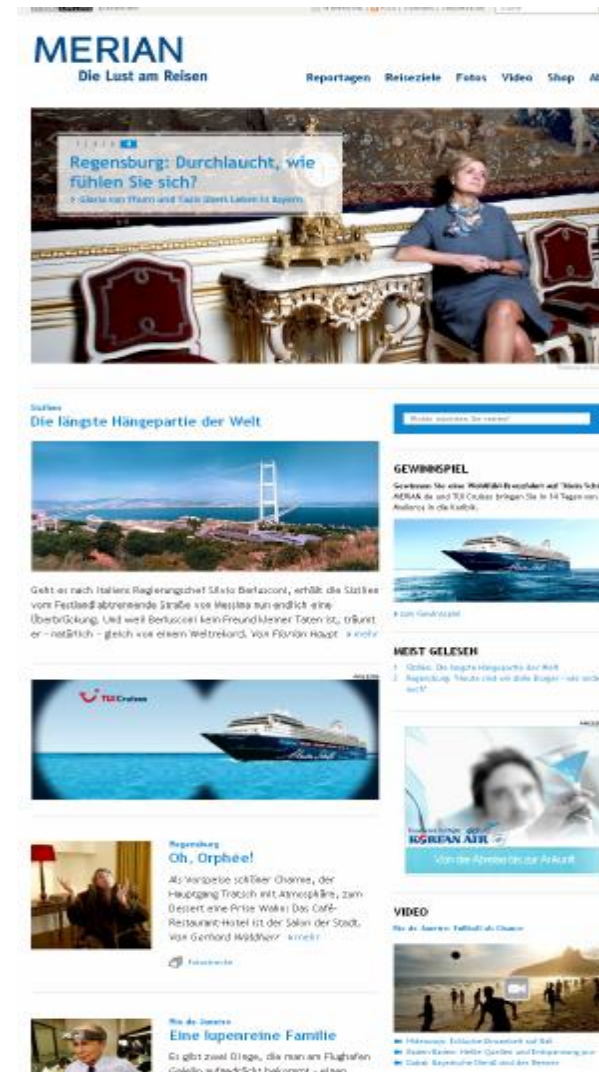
MERIAN
Die Lust am Reisen

Reportagen Reiseziele Fotos Video Shop

Regensburg: Durchlaucht, wie fühlen Sie sich?
> Gloria von Thurn und Taxis über Leben in Bayern

Sizilien
Die längste Hängepartie der Welt

Geht es nach Italiens Regierungschef Silvio Berlusconi, erhält die Sizilien vom Festland abtrennende Straße von Messina nun endlich eine Überbrückung. Und weil Berlusconi kein Freund kleiner Taten ist, träumt er – natürlich – gleich von einem Weltrekord. Von Florian Haupt » mehr

TUI Cruises

Regensburg
Oh, Orphée!

Als Vorspeise schiller Charme, der Hauptgang Tratsch mit Atmosphäre, zum Dessert eine Prise Walzer: Das Café-Restaurant-Hotel ist der Salon der Stadt. Von Gerhard Waldherr » mehr

Rio de Janeiro
Eine lupenreine Familie

Es gibt zwei Dinge, die man am Flughafen

GEWINNSPIEL
MERIAN.de und TUI Cruises bringen Sie in 14 Tagen von Mallorca in die Karibik.

MEIST GELESEN
1 Sizilien: Die längste Hängepartie der Welt
2 Regensburg: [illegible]

KOREAN AIR
Von der Abreise bis zur Ankunft

VIDEO
Rio de Janeiro: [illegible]